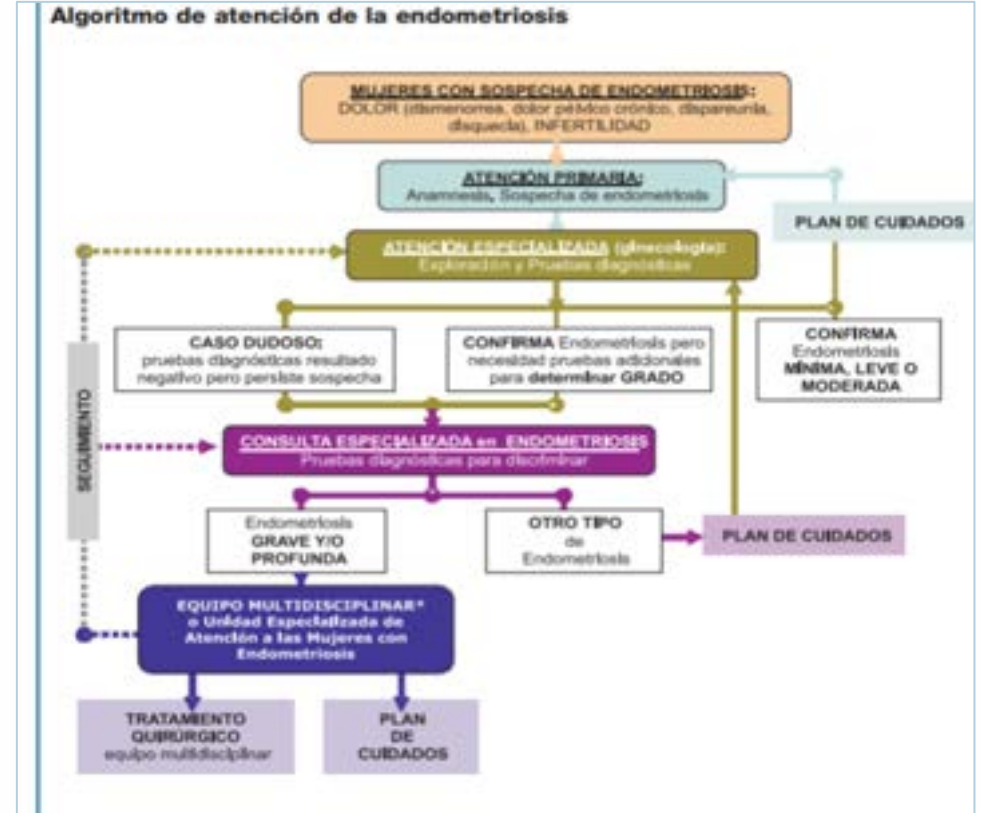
Algoritmo de atención de la endometriosis

MUJERES CON SOSPECHA DE ENDOMETRIOSIS: DOLOR (dismenorrea, dolor pélvico crónico, dispareunia, disquecia), INFERTILIDAD

ATENCIÓN PRIMARIA: Anamnesis, Sospecha de endometriosis

PLAN DE CUIDADOS

ATENCIÓN ESPECIALIZADA (ginecología): Exploración y Pruebas diagnósticas

CASO DUDOSO: pruebas diagnósticas resultado negativo pero persiste sospecha

CONFIRMA Endometriosis pero necesidad pruebas adicionales para determinar GRADO

CONFIRMA Endometriosis MÍNIMA, LEVE O MODERADA

SEGUIMIENTO

CONSULTA ESPECIALIZADA en ENDOMETRIOSIS Pruebas diagnósticas para diconfirmar

Endometriosis GRAVE Y/O PROFUNDA

OTRO TIPO de Endometriosis

PLAN DE CUIDADOS

EQUIPO MULTIDISCIPLINAR* o Unidad Especializada de Atención a las Mujeres con Endometriosis

TRATAMIENTO QUIRÚRGICO equipo multidisciplinar

PLAN DE CUIDADOS